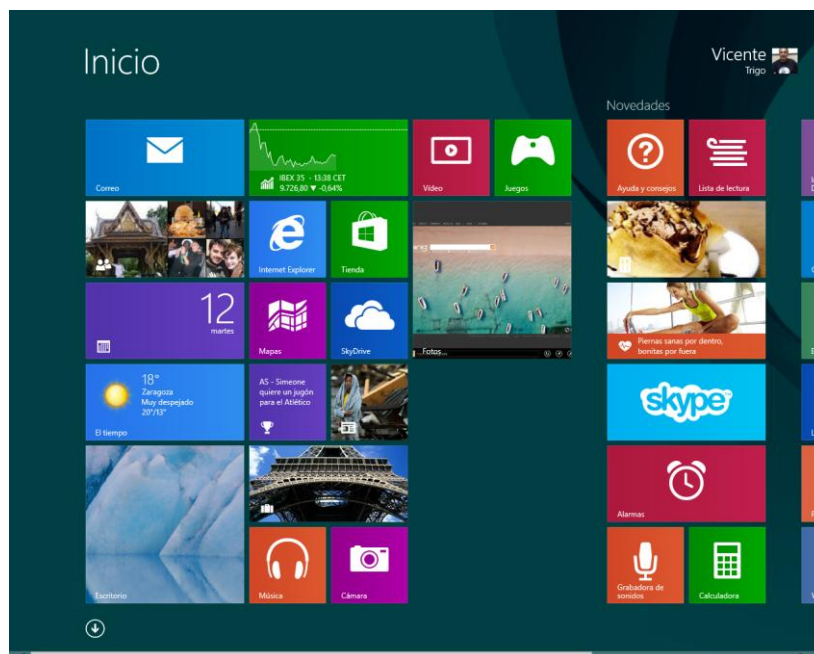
Inicio

Vicente
Trigo

Novedades

Correo

IBEX 35 - 13:38 CET
9.726,80 ▼ -0,64%

Vídeo

Juegos

Ayuda y consejos

Lista de lectura

Internet Explorer

Tienda

12
martes

Mapas

SkyDrive

Fotos

Piernas sanas por dentro, bonitas por fuera

18°
Zaragoza
Muy despejado
20°/13°

El tiempo

AS - Simeone quiere un jugón para el Atlético

skype

Alarmas

Escritorio

Música

Cámara

Grabadora de sonidos

Calculadora